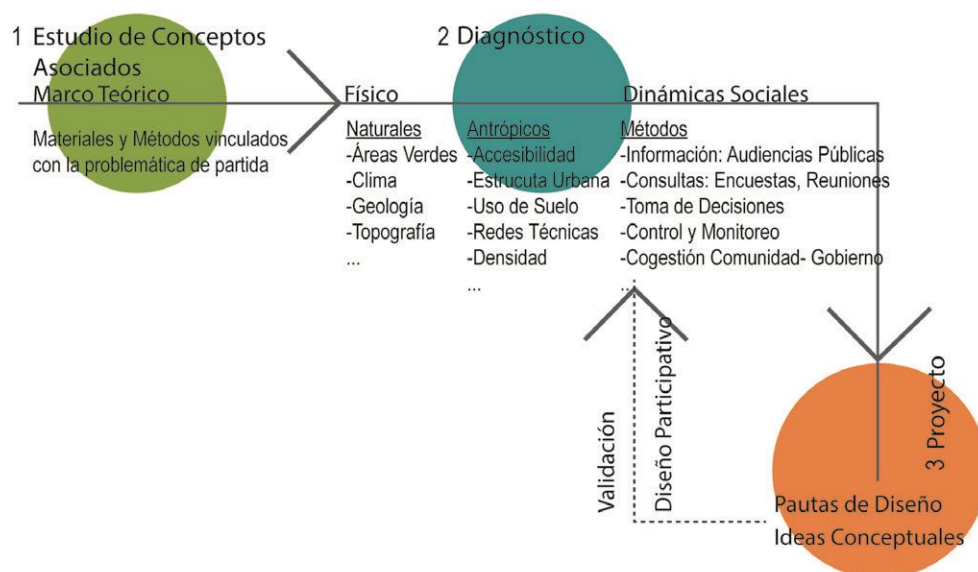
1 Estudio de Conceptos Asociados
Marco Teórico

Materiales y Métodos vinculados con la problemática de partida

2 Diagnóstico

Físico

Naturales
-Áreas Verdes
-Clima
-Geología
-Topografía
...

Antrópicos
-Accesibilidad
-Estrucuta Urbana
-Uso de Suelo
-Redes Técnicas
-Densidad
...

Dinámicas Sociales

Métodos
-Información: Audiencias Públicas
-Consultas: Encuestas, Reuniones
-Toma de Decisiones
-Control y Monitoreo
-Cogestión Comunidad- Gobierno
...

Validación

Diseño Participativo

3 Proyecto

Pautas de Diseño
Ideas Conceptuales